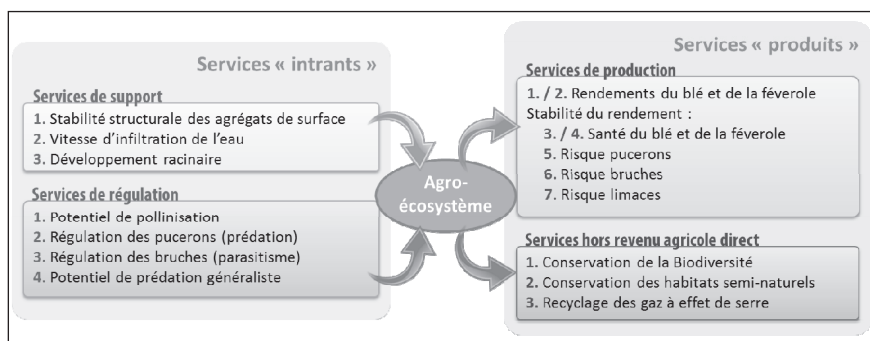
Services « intrants »

Services de support
1. Stabilité structurale des agrégats de surface
2. Vitesse d'infiltration de l'eau
3. Développement racinaire

Services de régulation
1. Potentiel de pollinisation
2. Régulation des pucerons (prédation)
3. Régulation des bruches (parasitisme)
4. Potentiel de prédation généraliste

Agro-écosystème

Services « produits »

Services de production
1. / 2. Rendements du blé et de la féverole
Stabilité du rendement :
3. / 4. Santé du blé et de la féverole
5. Risque pucerons
6. Risque bruches
7. Risque limaces

Services hors revenu agricole direct
1. Conservation de la Biodiversité
2. Conservation des habitats semi-naturels
3. Recyclage des gaz à effet de serre